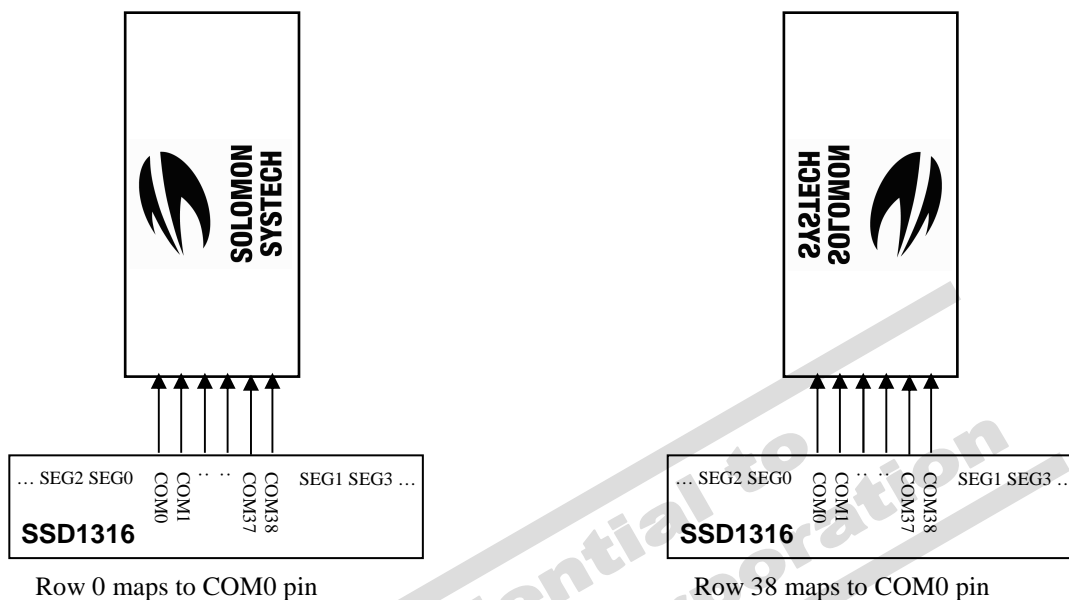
SOLOMON SYSTECH

… SEG2 SEG0 COM0 COM1 : : COM37 COM38 SEG1 SEG3 …

SSD1316

Row 0 maps to COM0 pin

SOLOMON SYSTECH

… SEG2 SEG0 COM0 COM1 : : COM37 COM38 SEG1 SEG3 …

SSD1316

Row 38 maps to COM0 pin

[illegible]ential to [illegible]oration